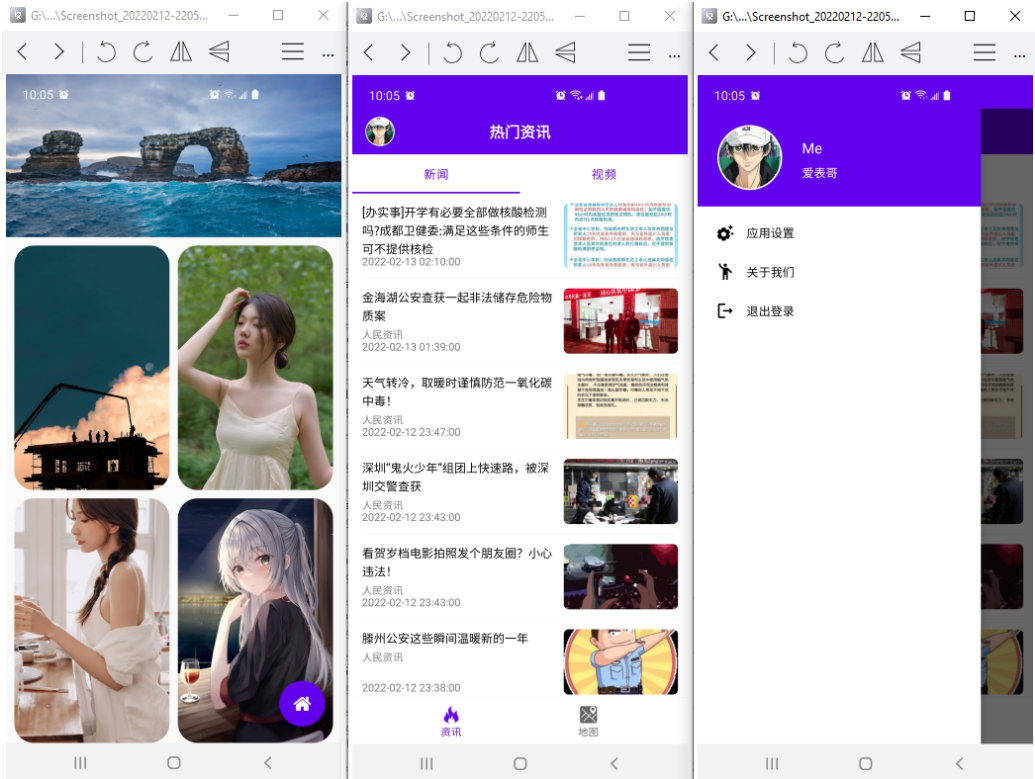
G:\...\Screenshot_20220212-2205...

10:05

G:\...\Screenshot_20220212-2205...

10:05

热门资讯

新闻

视频

[办实事]开学有必要全部做核酸检测吗?成都卫健委:满足这些条件的师生可不提供核检

2022-02-13 02:10:00

金海湖公安查获一起非法储存危险物质案

人民资讯

2022-02-13 01:39:00

天气转冷，取暖时谨慎防范一氧化碳中毒！

人民资讯

2022-02-12 23:47:00

深圳"鬼火少年"组团上快速路，被深圳交警查获

人民资讯

2022-02-12 23:43:00

看贺岁档电影拍照发个朋友圈？小心违法！

人民资讯

2022-02-12 23:43:00

滕州公安这些瞬间温暖新的一年

人民资讯

2022-02-12 23:38:00

资讯

地图

G:\...\Screenshot_20220212-2205...

10:05

Me

爱表哥

应用设置

关于我们

退出登录